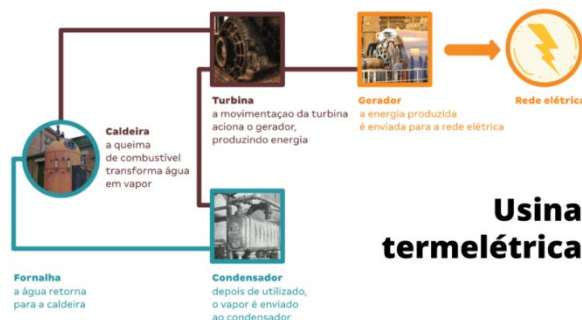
Turbina
a movimentaçao da turbina aciona o gerador, produzindo energia

Gerador
a energia produzida é enviada para a rede elétrica

Rede elétrica

Caldeira
a queima de combustível transforma água em vapor

Usina termelétrica

Fornalha
a água retorna para a caldeira

Condensador
depois de utilizado, o vapor é enviado ao condensador